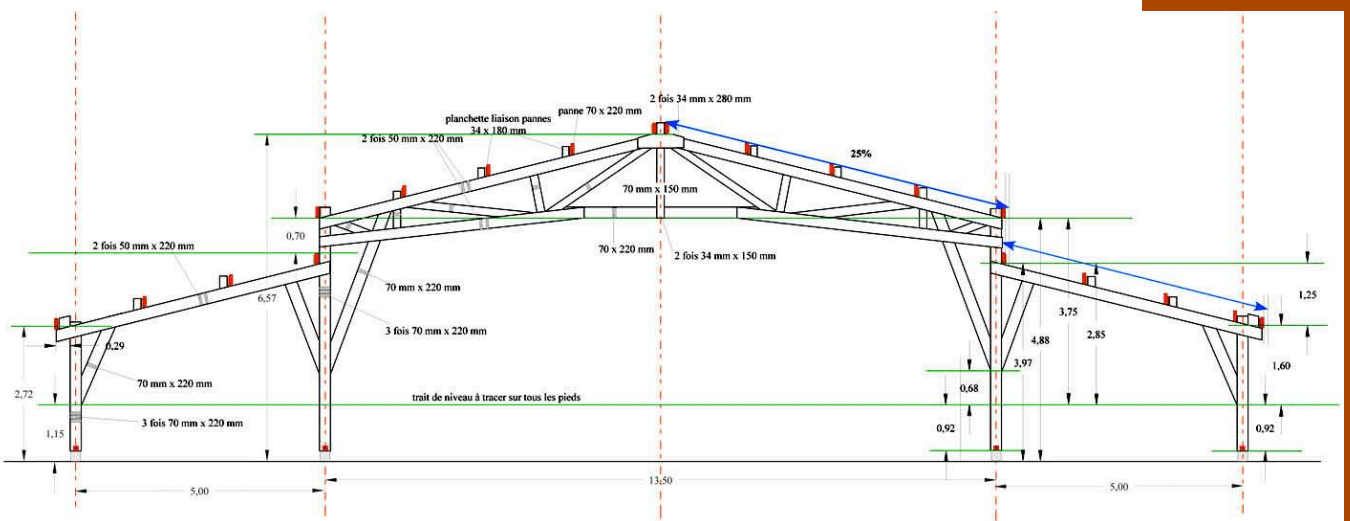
2 fois 34 mm x 280 mm
panne 70 x 220 mm
planchette liaison pannes
34 x 180 mm
2 fois 50 mm x 220 mm
25%
70 mm x 150 mm
0,70
70 x 220 mm
2 fois 34 mm x 150 mm
2 fois 50 mm x 220 mm
6,57
70 mm x 220 mm
3 fois 70 mm x 220 mm
0,29
70 mm x 220 mm
2,72
1,15
3 fois 70 mm x 220 mm
trait de niveau à tracer sur tous les pieds
1,25
3,75
4,88
2,85
3,97
0,68
1,60
0,92
0,92
5,00
13,50
5,00